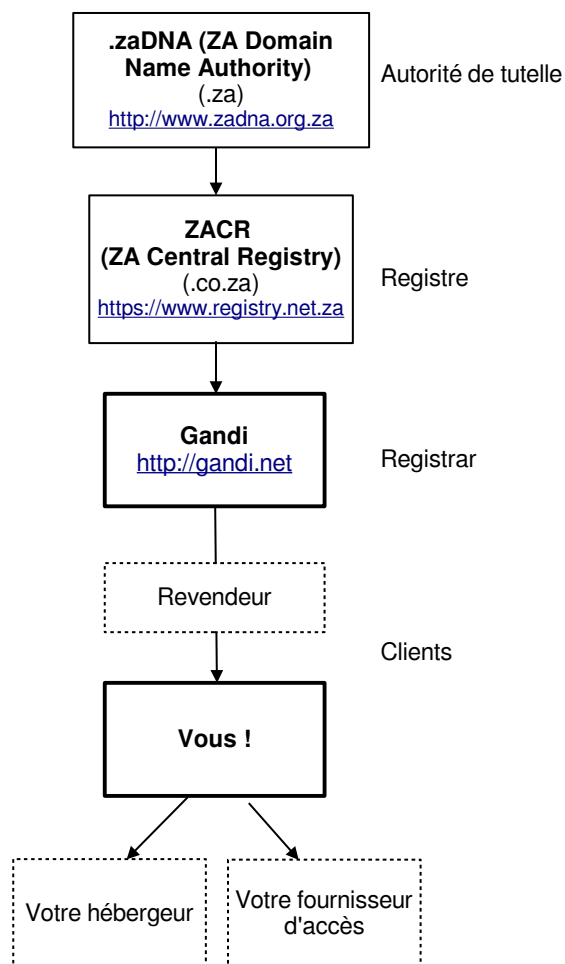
.zaDNA (ZA Domain Name Authority)
(.za)
http://www.zadna.org.za

Autorité de tutelle

ZACR
(ZA Central Registry)
(.co.za)
https://www.registry.net.za

Registre

Gandi
http://gandi.net

Registrar

Revendeur

Clients

Vous !

Votre hébergeur

Votre fournisseur d'accès